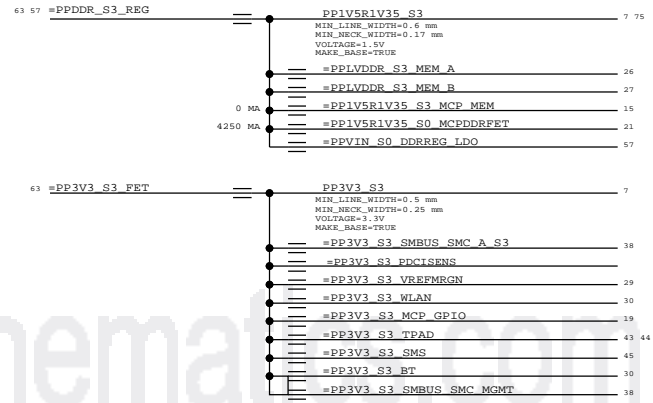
63 57 =PPDDR_S3_REG

PP1V5R1V35_S3
MIN_LINE_WIDTH=0.6 mm
MIN_NECK_WIDTH=0.17 mm
VOLTAGE=1.5V
MAKE_BASE=TRUE

7 75

=PPLVDDR_S3_MEM_A 26
=PPLVDDR_S3_MEM_B 27
0 MA =PP1V5R1V35_S3_MCP_MEM 15
4250 MA =PP1V5R1V35_S0_MCPDDRFET 21
=PPVIN_S0_DDRREG_LDO 57

63 =PP3V3_S3_FET

PP3V3_S3
MIN_LINE_WIDTH=0.5 mm
MIN_NECK_WIDTH=0.25 mm
VOLTAGE=3.3V
MAKE_BASE=TRUE

7

=PP3V3_S3_SMBUS_SMC_A_S3 38
=PP3V3_S3_PDCISENS
=PP3V3_S3_VREFMRGN 29
=PP3V3_S3_WLAN 30
=PP3V3_S3_MCP_GPIO 19
=PP3V3_S3_TPAD 43 44
=PP3V3_S3_SMS 45
=PP3V3_S3_BT 30
=PP3V3_S3_SMBUS_SMC_MGMT 38

hematics.com